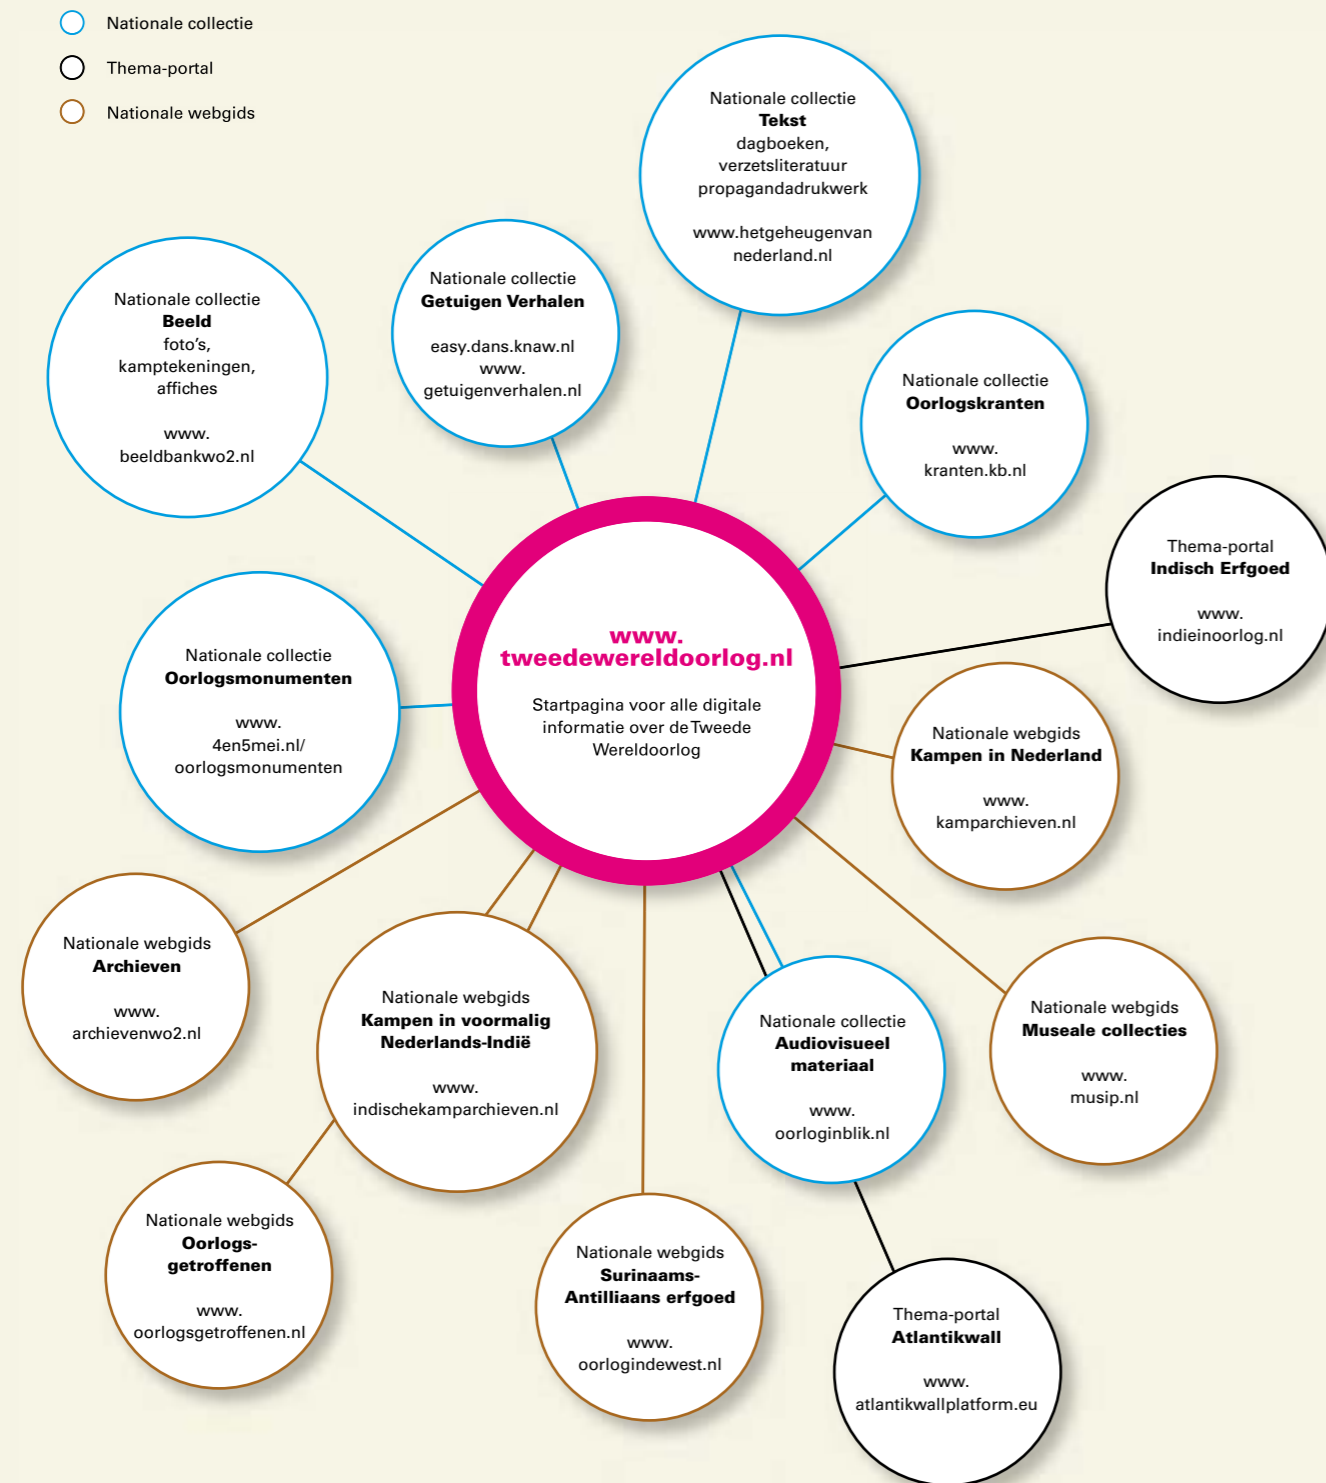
Nationale collectie
Thema-portal
Nationale webgids

Nationale collectie
**Tekst**
dagboeken,
verzetsliteratuur
propagandadrukwerk

www.hetgeheugenvan
nederland.nl

Nationale collectie
**Getuigen Verhalen**

easy.dans.knaw.nl
www.
getuigenverhalen.nl

Nationale collectie
**Beeld**
foto's,
kamptekeningen,
affiches

www.
beeldbankwo2.nl

Nationale collectie
**Oorlogskranten**

www.
kranten.kb.nl

Thema-portal
**Indisch Erfgoed**

www.
indieinoorlog.nl

www.
tweedewereldoorlog.nl

Startpagina voor alle digitale informatie over de Tweede Wereldoorlog

Nationale collectie
**Oorlogsmonumenten**

www.
4en5mei.nl/
oorlogsmonumenten

Nationale webgids
**Kampen in Nederland**

www.
kamparchieven.nl

Nationale webgids
**Archieven**

www.
archievenwo2.nl

Nationale webgids
**Kampen in voormalig Nederlands-Indië**

www.
indischekamparchieven.nl

Nationale collectie
**Audiovisueel materiaal**

www.
oorloginblik.nl

Nationale webgids
**Museale collecties**

www.
musip.nl

Nationale webgids
**Oorlogs-getroffenen**

www.
oorlogsgetroffenen.nl

Nationale webgids
**Surinaams-Antilliaans erfgoed**

www.
oorlogindewest.nl

Thema-portal
**Atlantikwall**

www.
atlantikwallplatform.eu